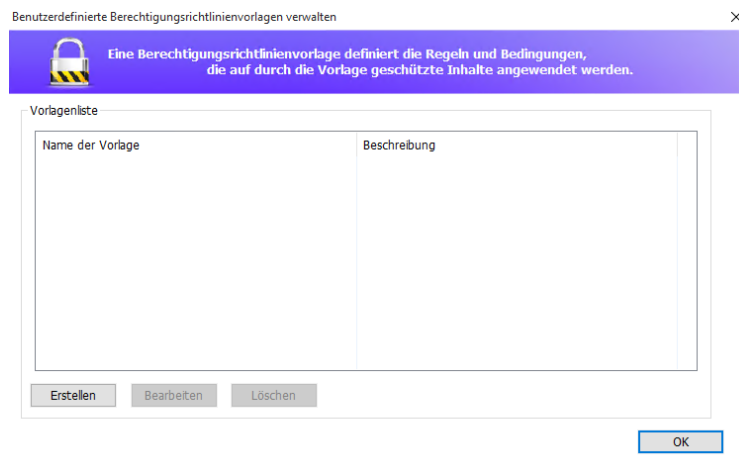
Benutzerdefinierte Berechtigungsrichtlinienvorlagen verwalten

×

Eine Berechtigungsrichtlinienvorlage definiert die Regeln und Bedingungen, die auf durch die Vorlage geschützte Inhalte angewendet werden.

Vorlagenliste

| Name der Vorlage | Beschreibung |
|---|---|

Erstellen

Bearbeiten

Löschen

OK